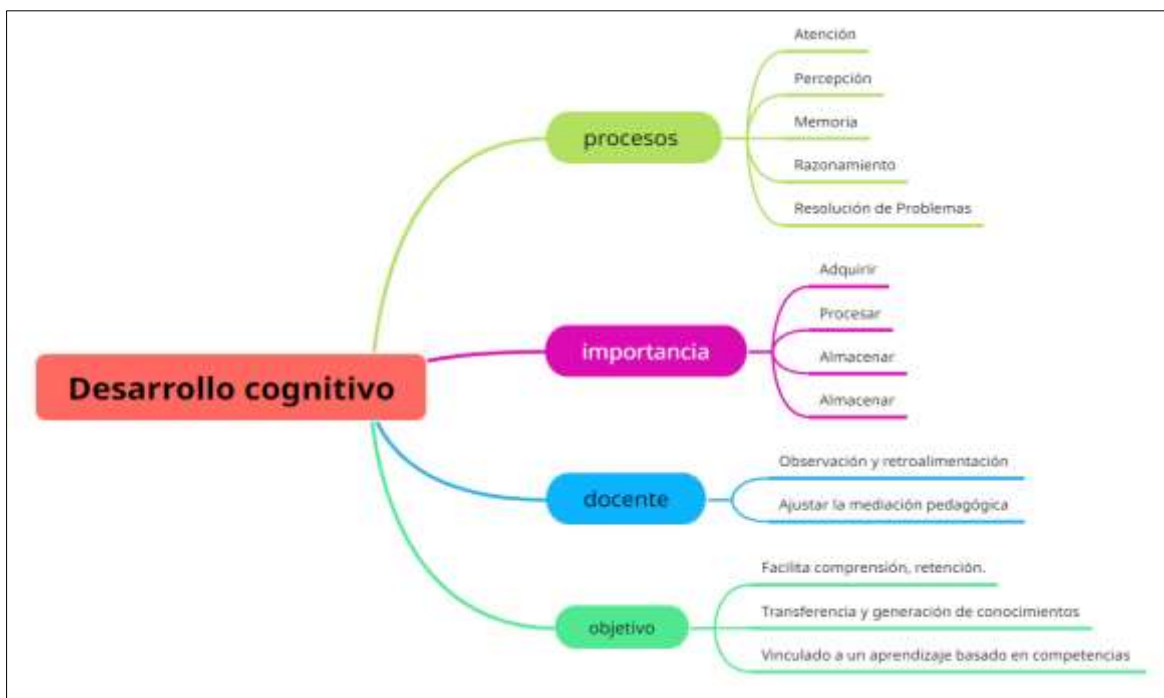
Desarrollo cognitivo

procesos

Atención

Percepción

Memoria

Razonamiento

Resolución de Problemas

importancia

Adquirir

Procesar

Almacenar

Almacenar

docente

Observación y retroalimentación

Ajustar la mediación pedagógica

objetivo

Facilita comprensión, retención.

Transferencia y generación de conocimientos

Vinculado a un aprendizaje basado en competencias